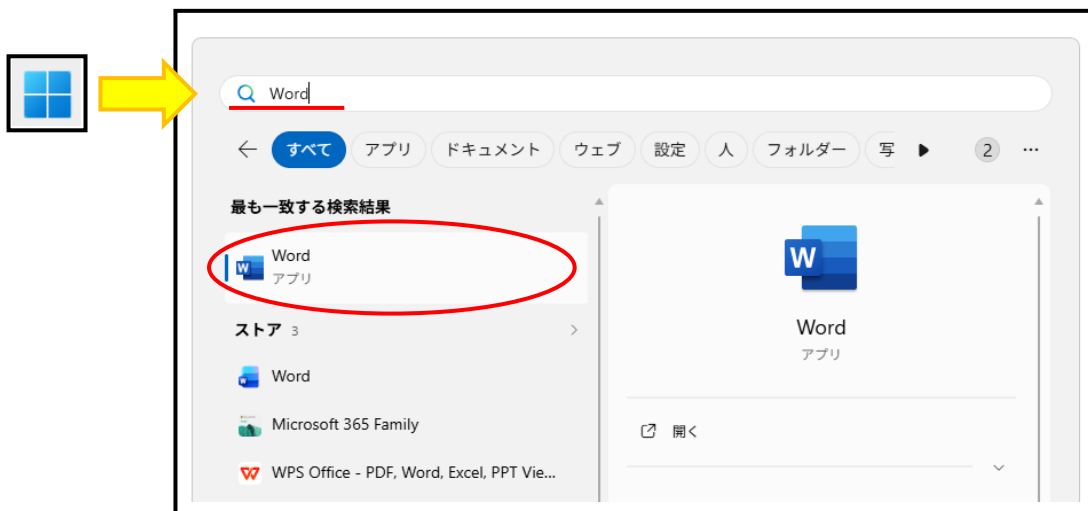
Word

すべて アプリ ドキュメント ウェブ 設定 人 フォルダー 写 2 ···

最も一致する検索結果

Word
アプリ

ストア 3

Word

Microsoft 365 Family

WPS Office - PDF, Word, Excel, PPT Vie...

Word
アプリ

開く